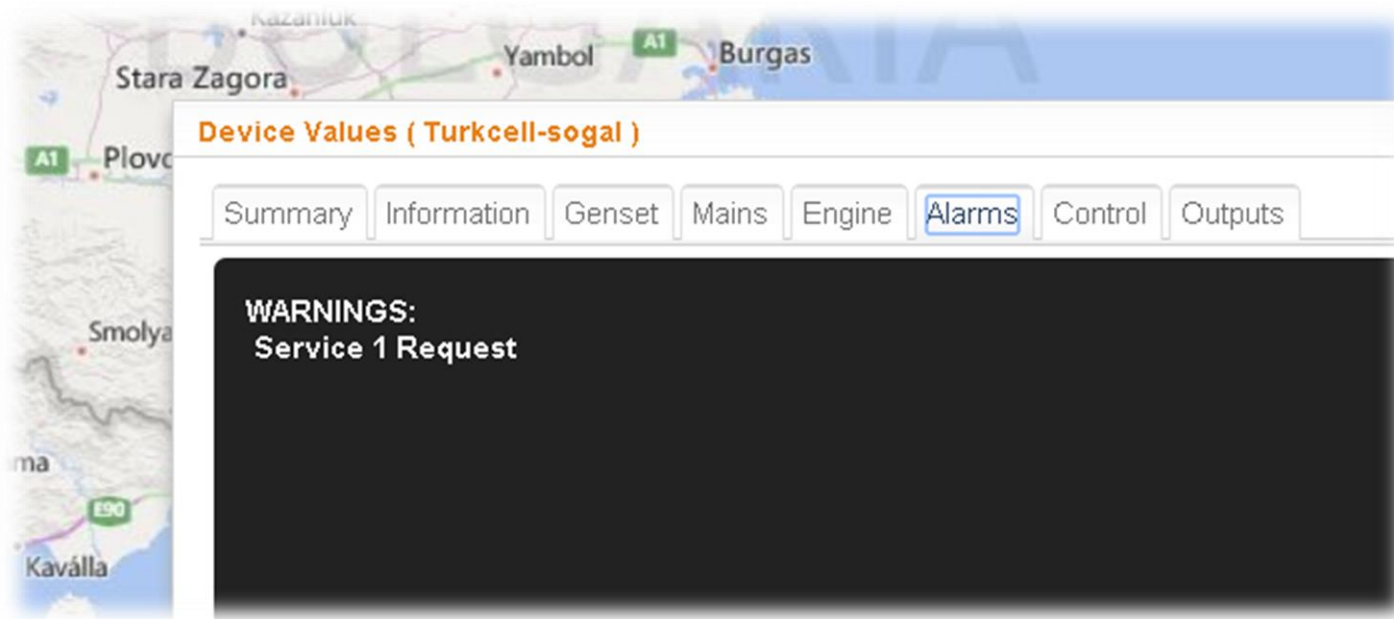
Kazanluk
Yambol
A1
Burgas
Stara Zagora
A1
Plovd
Smolya
ma
E90
Kavàlla

Device Values ( Turkcell-sogal )

Summary | Information | Genset | Mains | Engine | Alarms | Control | Outputs

WARNINGS:
Service 1 Request